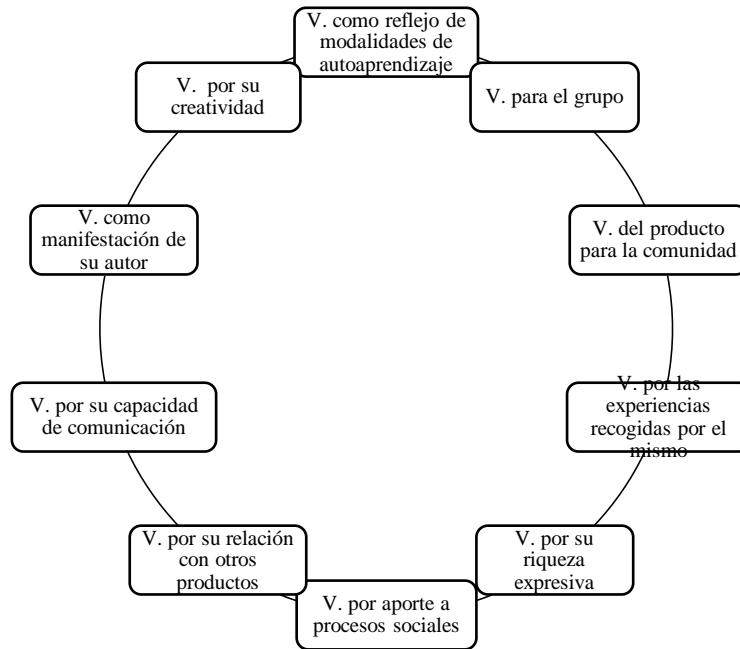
V. como reflejo de modalidades de autoaprendizaje

V. para el grupo

V. del producto para la comunidad

V. por las experiencias recogidas por el mismo

V. por su riqueza expresiva

V. por aporte a procesos sociales

V. por su relación con otros productos

V. por su capacidad de comunicación

V. como manifestación de su autor

V. por su creatividad